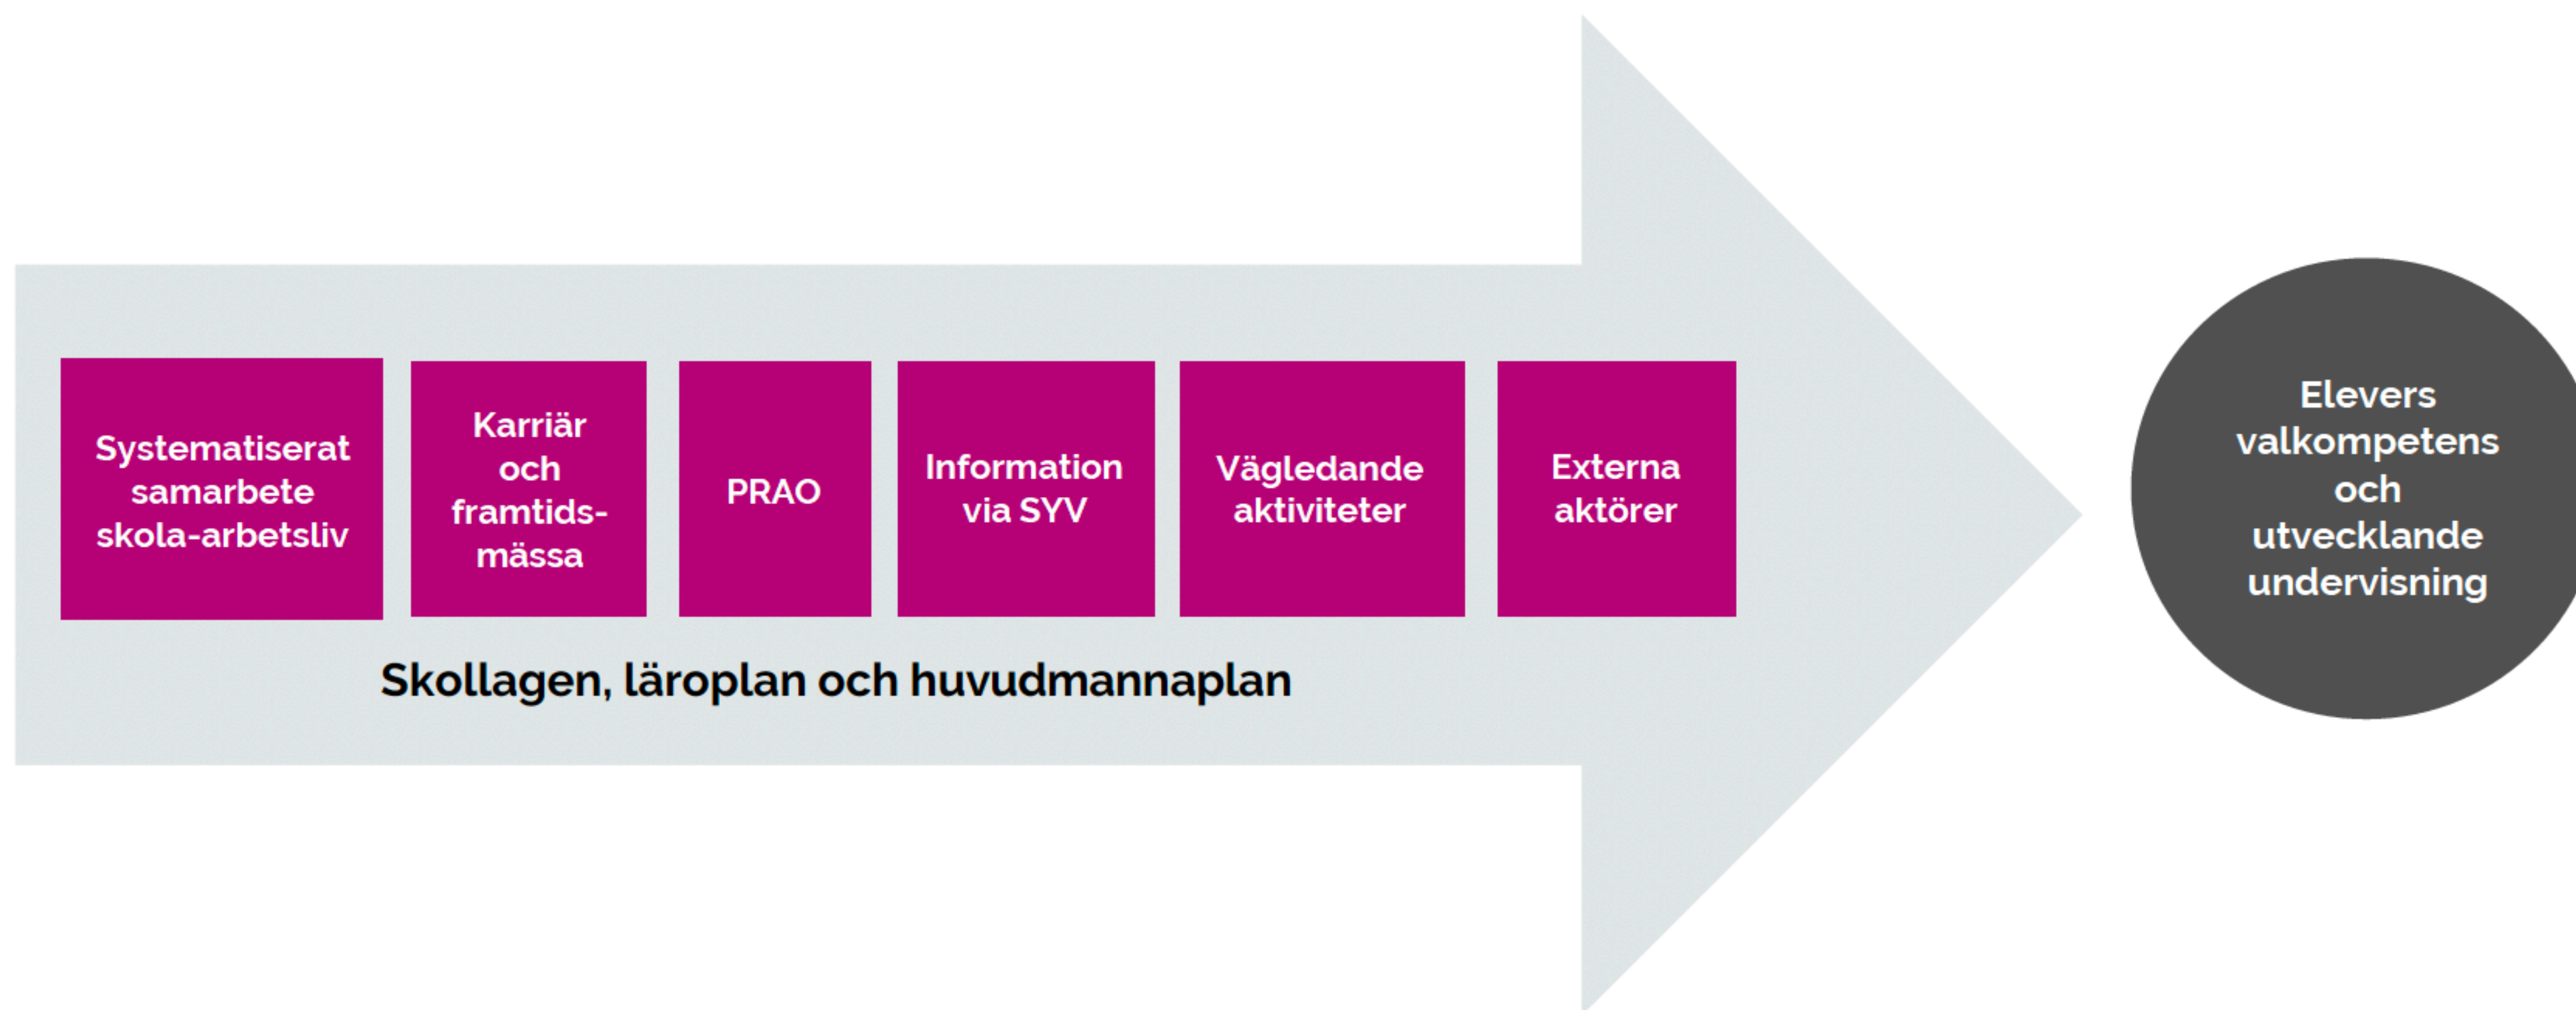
Systematiserat samarbete skola-arbetsliv

Karriär och framtidsmässa

PRAO

Information via SYV

Vägledande aktiviteter

Externa aktörer

Skollagen, läroplan och huvudmannaplan

Elevers valkompetens och utvecklande undervisning